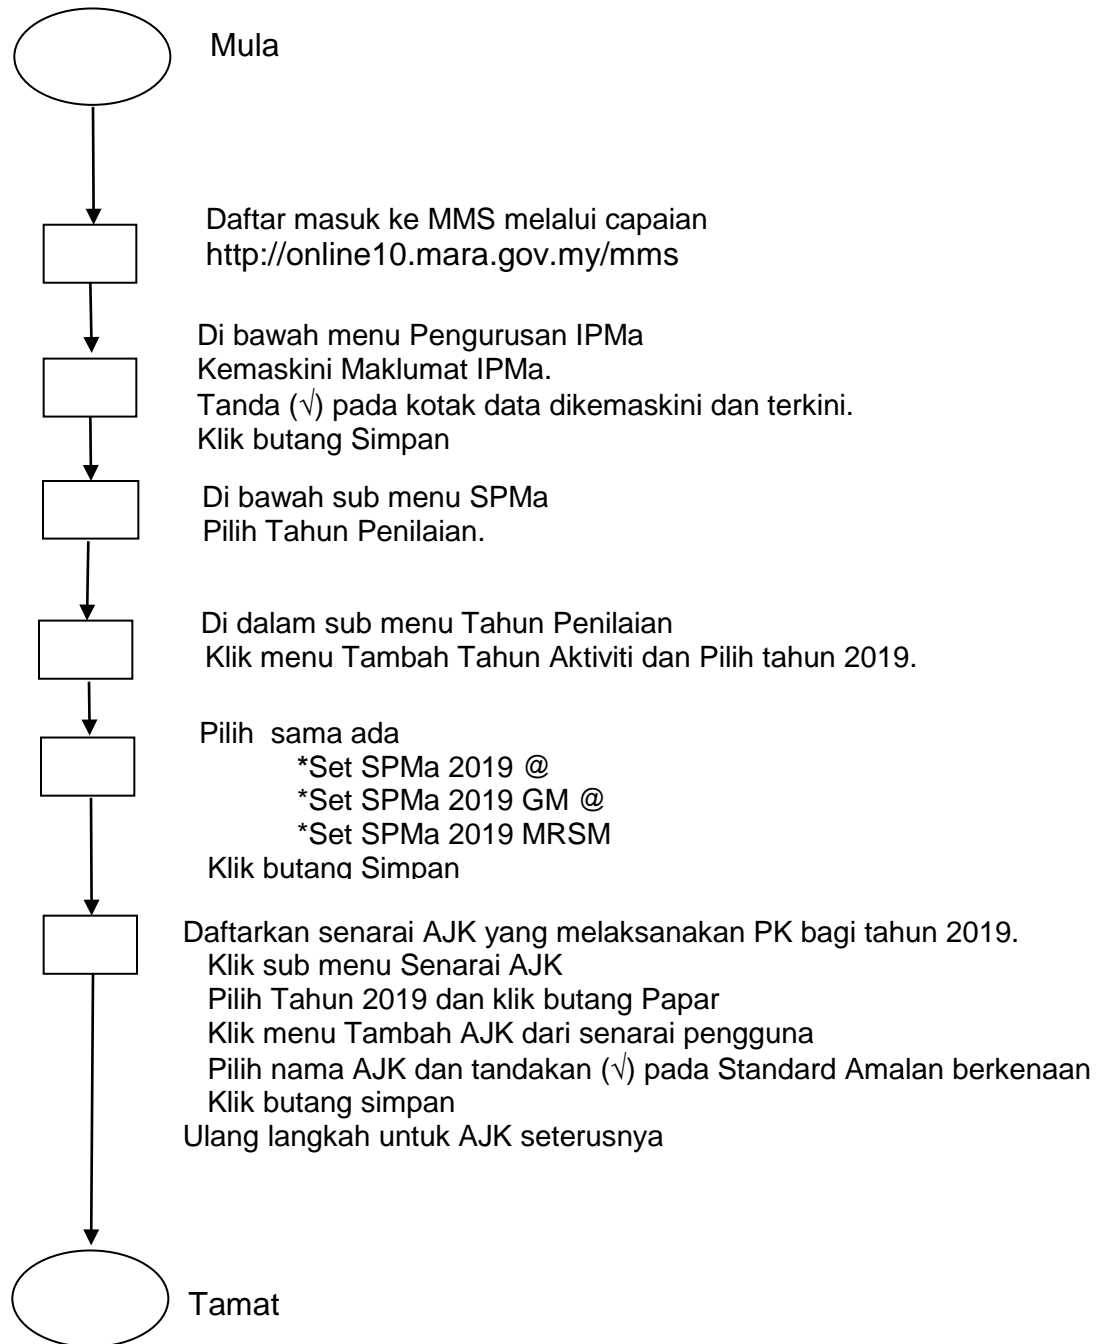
Mula

Daftar masuk ke MMS melalui capaian
http://online10.mara.gov.my/mms

Di bawah menu Pengurusan IPMa
Kemaskini Maklumat IPMa.
Tanda (√) pada kotak data dikemaskini dan terkini.
Klik butang Simpan

Di bawah sub menu SPMa
Pilih Tahun Penilaian.

Di dalam sub menu Tahun Penilaian
Klik menu Tambah Tahun Aktiviti dan Pilih tahun 2019.

Pilih sama ada
*Set SPMa 2019 @
*Set SPMa 2019 GM @
*Set SPMa 2019 MRSM
Klik butang Simpan

Daftarkan senarai AJK yang melaksanakan PK bagi tahun 2019.
Klik sub menu Senarai AJK
Pilih Tahun 2019 dan klik butang Papar
Klik menu Tambah AJK dari senarai pengguna
Pilih nama AJK dan tandakan (√) pada Standard Amalan berkenaan
Klik butang simpan
Ulang langkah untuk AJK seterusnya

Tamat